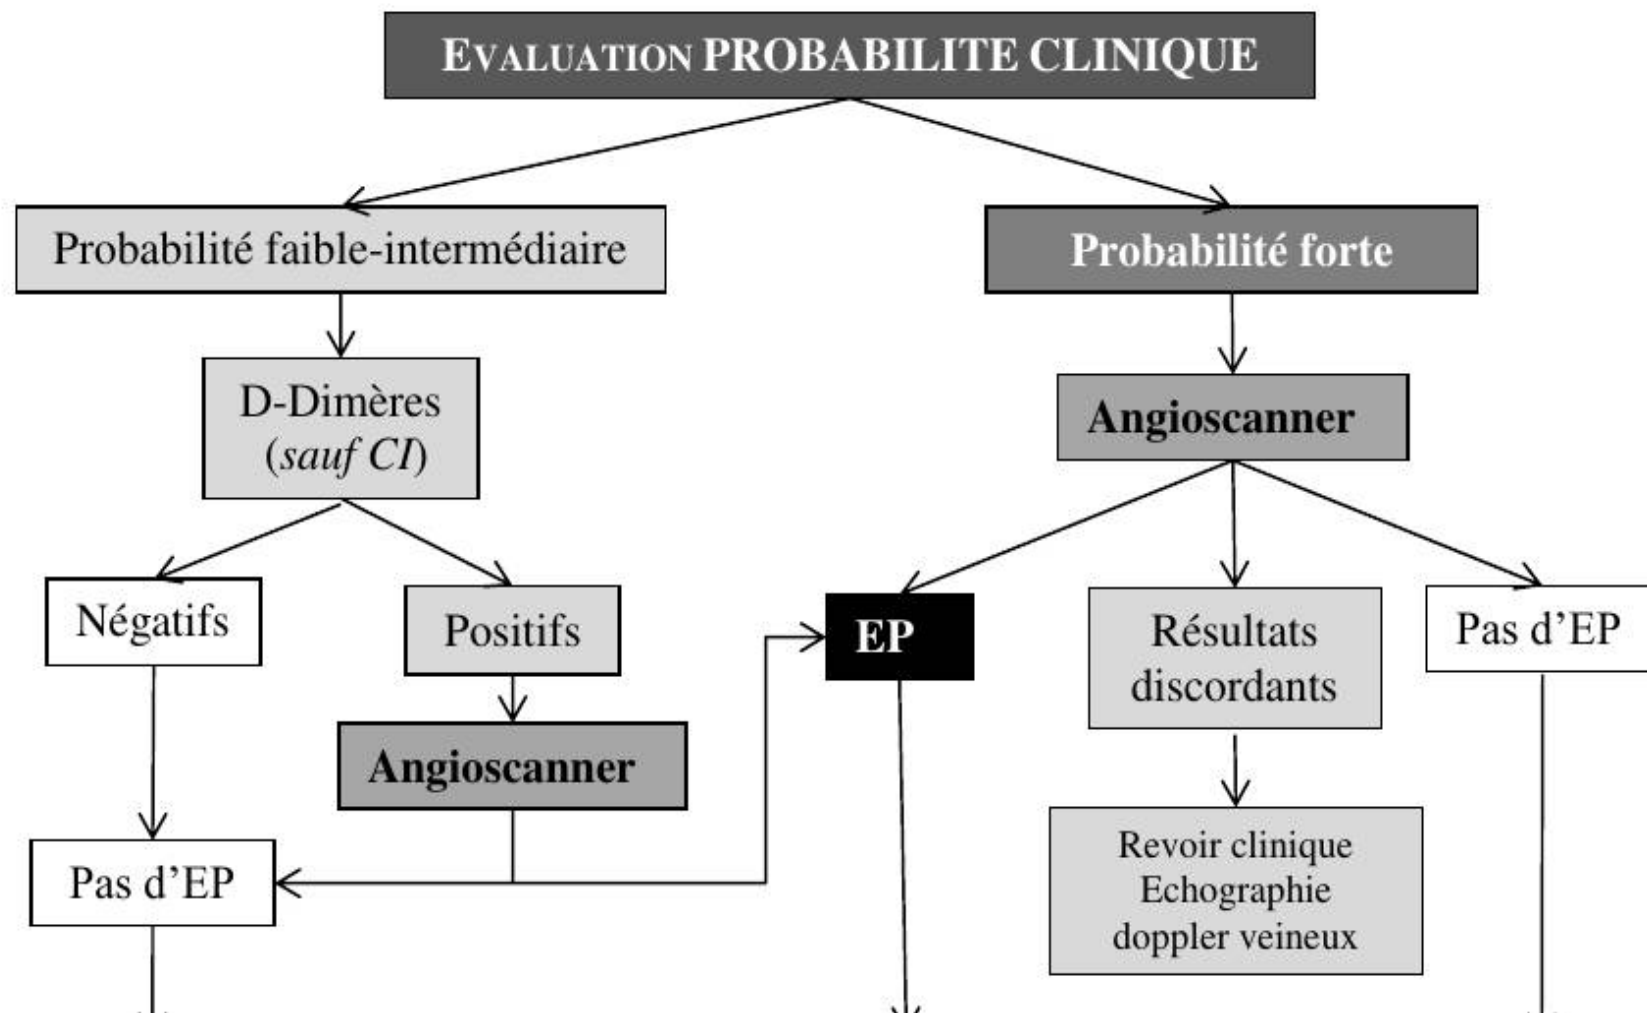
EVALUATION PROBABILITE CLINIQUE

Probabilité faible-intermédiaire

Probabilité forte

D-Dimères (sauf CI)

Angioscanner

Négatifs

Positifs

EP

Résultats discordants

Pas d'EP

Angioscanner

Revoir clinique Echographie doppler veineux

Pas d'EP